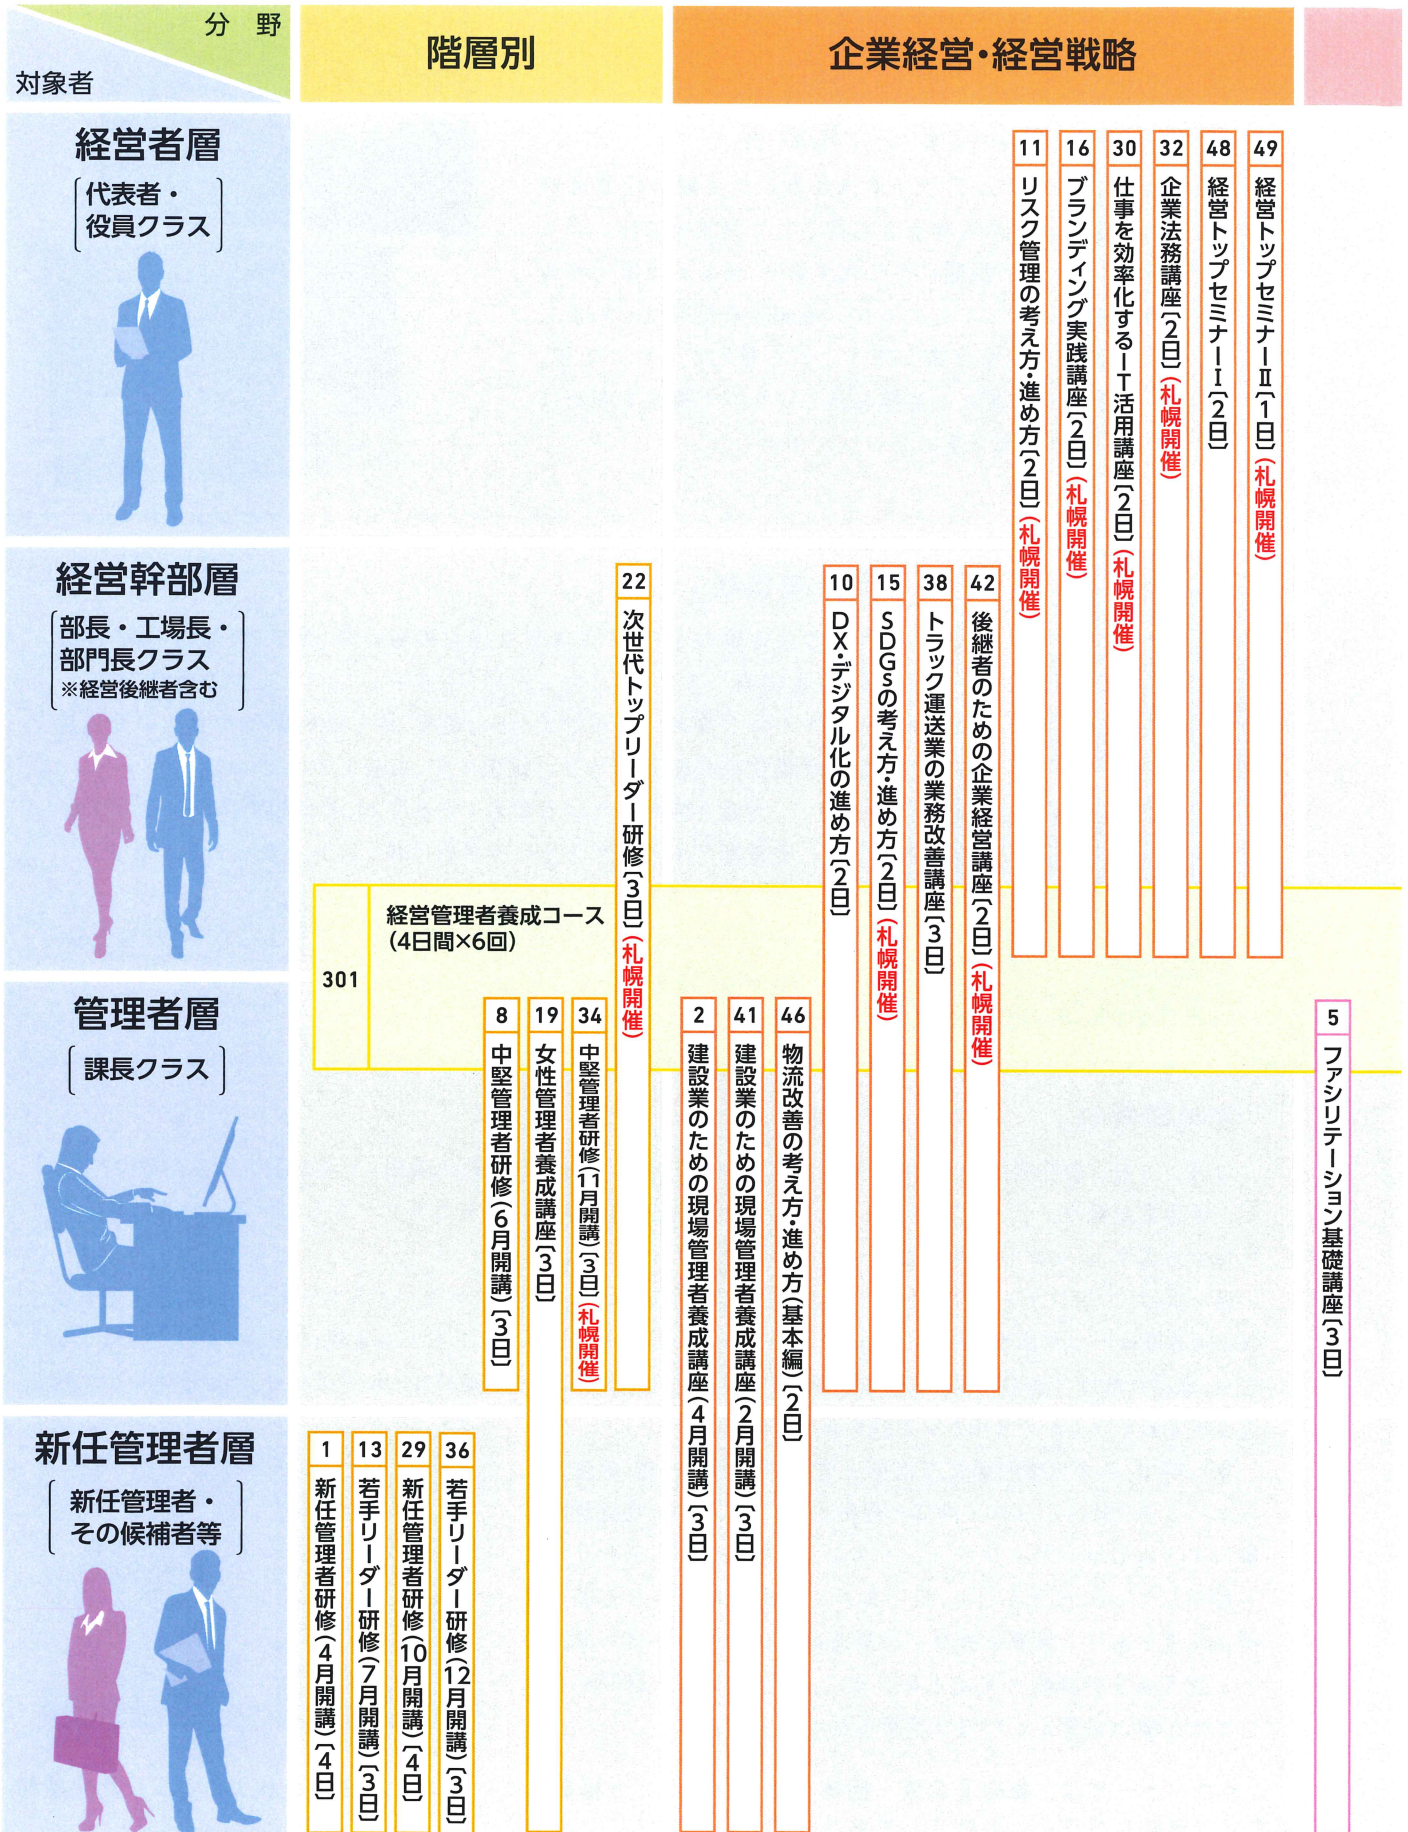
分野

対象者

階層別

企業経営・経営戦略

経営者層
〔代表者・役員クラス〕

経営幹部層
〔部長・工場長・部門長クラス ※経営後継者含む〕

管理者層
〔課長クラス〕

新任管理者層
〔新任管理者・その候補者等〕

11 リスク管理の考え方・進め方〔2日〕(札幌開催)

16 ブランディング実践講座〔2日〕(札幌開催)

30 仕事を効率化するIT活用講座〔2日〕(札幌開催)

32 企業法務講座〔2日〕(札幌開催)

48 経営トップセミナーI〔2日〕

49 経営トップセミナーII〔1日〕(札幌開催)

22 次世代トップリーダー研修〔3日〕(札幌開催)

10 DX・デジタル化の進め方〔2日〕

15 SDGsの考え方・進め方〔2日〕(札幌開催)

38 トラック運送業の業務改善講座〔3日〕

42 後継者のための企業経営講座〔2日〕(札幌開催)

301 経営管理者養成コース(4日間×6回)

8 中堅管理者研修(6月開講)〔3日〕

19 女性管理者養成講座〔3日〕

34 中堅管理者研修(11月開講)〔3日〕(札幌開催)

2 建設業のための現場管理者養成講座(4月開講)〔3日〕

41 建設業のための現場管理者養成講座(2月開講)〔3日〕

46 物流改善の考え方・進め方(基本編)〔2日〕

5 ファシリテーション基礎講座〔3日〕

1 新任管理者研修(4月開講)〔4日〕

13 若手リーダー研修(7月開講)〔3日〕

29 新任管理者研修(10月開講)〔4日〕

36 若手リーダー研修(12月開講)〔3日〕